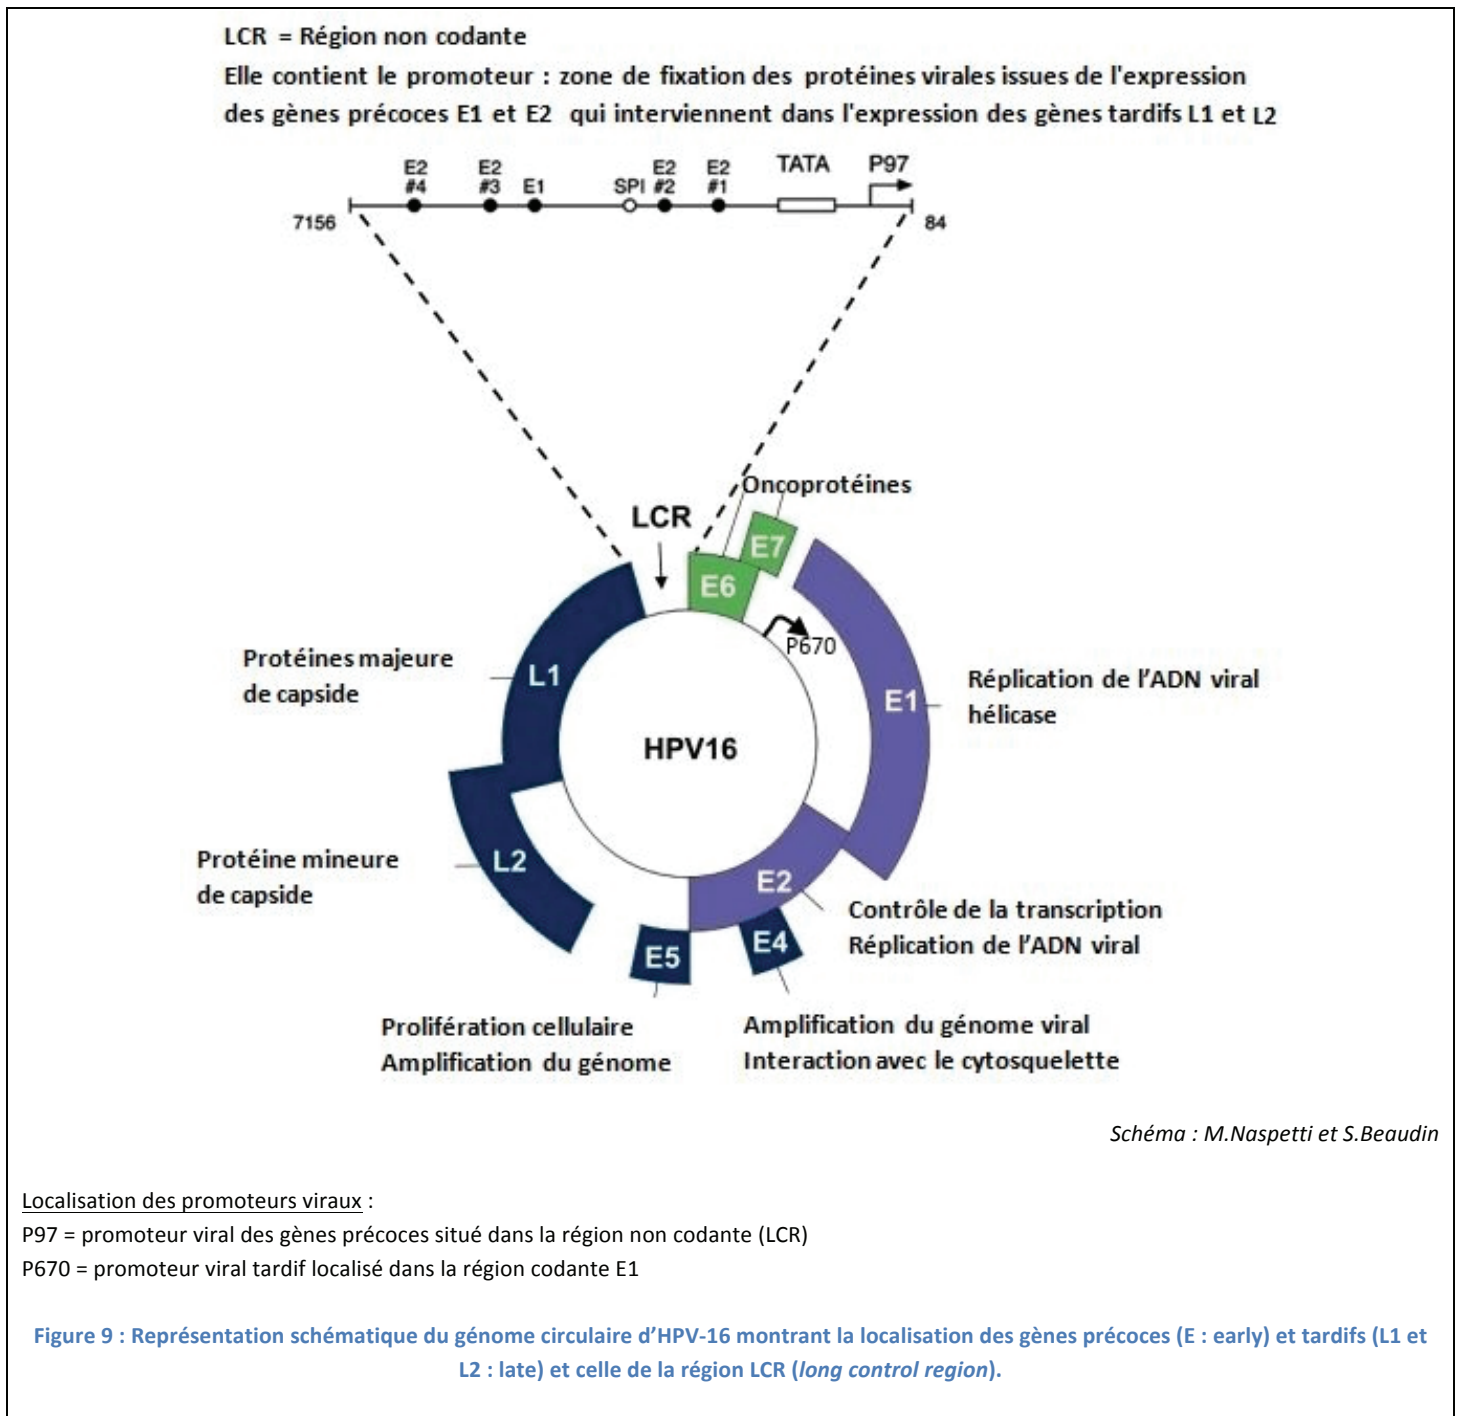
LCR = Région non codante

Elle contient le promoteur : zone de fixation des protéines virales issues de l'expression des gènes précoces E1 et E2 qui interviennent dans l'expression des gènes tardifs L1 et L2

E2 #4 E2 #3 E1 SPI E2 #2 E2 #1 TATA P97

7156 84

Oncoprotéines

LCR

E7

E6

P670

Protéines majeure de capside

L1

HPV16

E1

Réplication de l'ADN viral hélicase

Protéine mineure de capside

L2

E2

Contrôle de la transcription
Réplication de l'ADN viral

E5

E4

Prolifération cellulaire
Amplification du génome

Amplification du génome viral
Interaction avec le cytosquelette

Schéma : M.Naspetti et S.Beaudin

Localisation des promoteurs viraux :
P97 = promoteur viral des gènes précoces situé dans la région non codante (LCR)
P670 = promoteur viral tardif localisé dans la région codante E1

Figure 9 : Représentation schématique du génome circulaire d'HPV-16 montrant la localisation des gènes précoces (E : early) et tardifs (L1 et L2 : late) et celle de la région LCR (long control region).